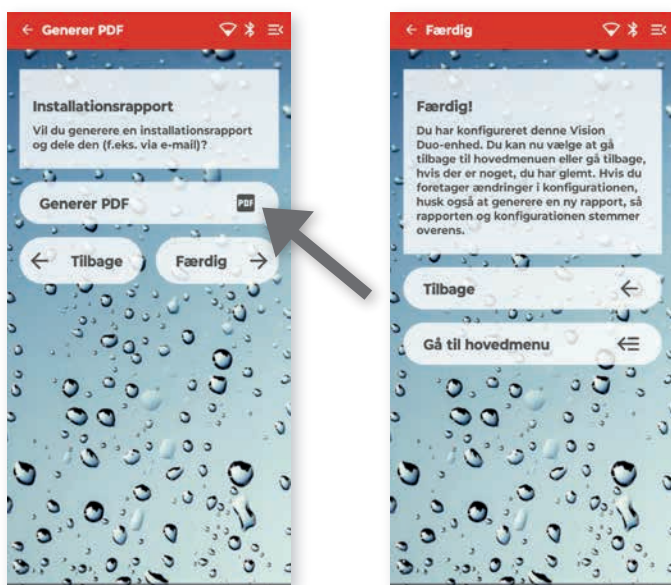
← Generer PDF

Installationsrapport

Vil du generere en installationsrapport og dele den (f.eks. via e-mail)?

Generer PDF

PDF

← Tilbage

Færdig →

← Færdig

Færdig!

Du har konfigureret denne Vision Duo-enhed. Du kan nu vælge at gå tilbage til hovedmenuen eller gå tilbage, hvis der er noget, du har glemt. Hvis du foretager ændringer i konfigurationen, husk også at generere en ny rapport, så rapporten og konfigurationen stemmer overens.

Tilbage ←

Gå til hovedmenu